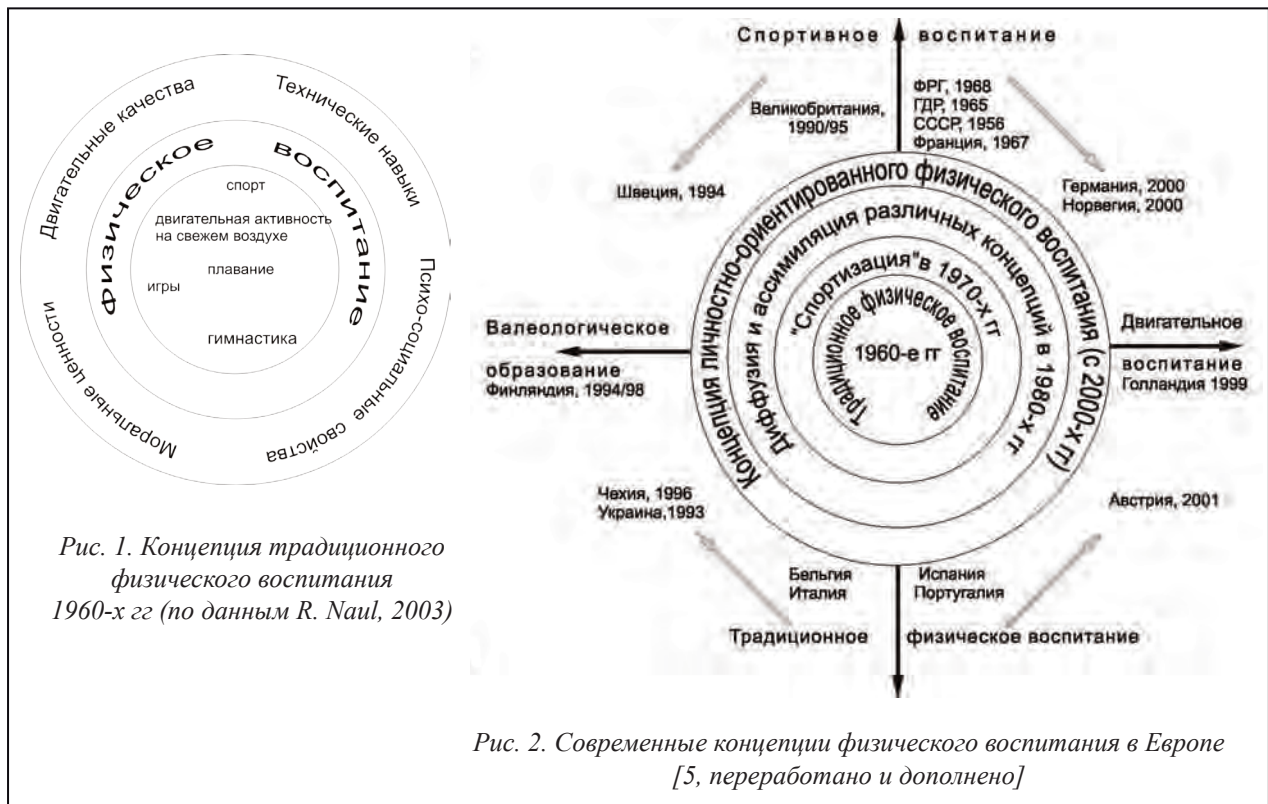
Двигательные качества

Технические навыки

Психо-социальные свойства

Моральные ценности

Физическое воспитание

спорт

двигательная активность на свежем воздухе

плавание

игры

гимнастика

Рис. 1. Концепция традиционного физического воспитания 1960-х гг (по данным R. Naul, 2003)

Спортивное воспитание

Великобритания, 1990/95

ФРГ, 1968
ГДР, 1965
СССР, 1956
Франция, 1967

Швеция, 1994

Германия, 2000
Норвегия, 2000

Концепция личностно-ориентированного физического воспитания (с 2000-х гг)

Диффузия и ассимиляция различных концепций в 1980-х гг

"Спортизация" в 1970-х гг

Традиционное физическое воспитание

1960-е гг

Валеологическое образование
Финляндия, 1994/98

Двигательное воспитание
Голландия 1999

Чехия, 1996
Украина,1993

Австрия, 2001

Бельгия
Италия

Испания
Португалия

Традиционное физическое воспитание

Рис. 2. Современные концепции физического воспитания в Европе [5, переработано и дополнено]